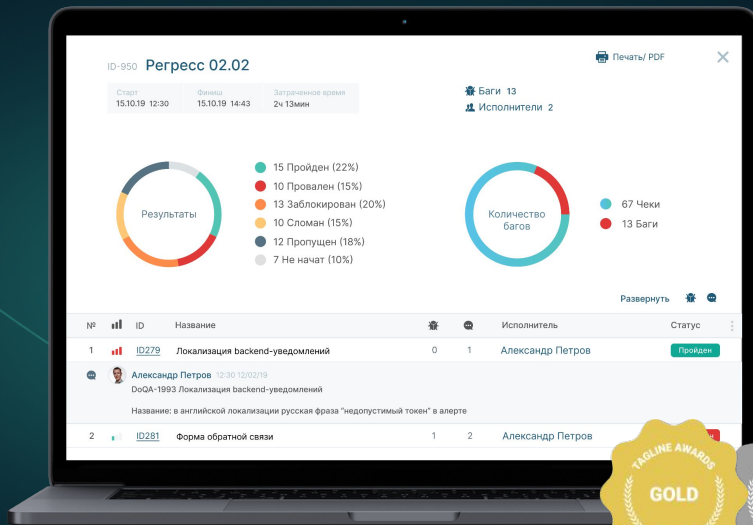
ID-950 Регресс 02.02

Печать/ PDF

| Старт | Финиш | Затраченное время |
|---|---|---|
| 15.10.19 12:30 | 15.10.19 14:43 | 2ч 13мин |

Баги 13
Исполнители 2

Результаты

15 Пройден (22%)
10 Провален (15%)
13 Заблокирован (20%)
10 Сломан (15%)
12 Пропущен (18%)
7 Не начат (10%)

Количество багов

67 Чеки
13 Баги

Развернуть

| № | | ID | Название | | | Исполнитель | Статус |
|---|---|---|---|---|---|---|---|
| 1 | | ID279 | Локализация backend-уведомлений | 0 | 1 | Александр Петров | Пройден |

Александр Петров 12:30 12/02/19
DoQA-1993 Локализация backend-уведомлений
Название: в английской локализации русская фраза "недопустимый токен" в алерте

| 2 | | ID281 | Форма обратной связи | 1 | 2 | Александр Петров | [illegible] |
|---|---|---|---|---|---|---|---|

TAGLINE AWARDS
GOLD